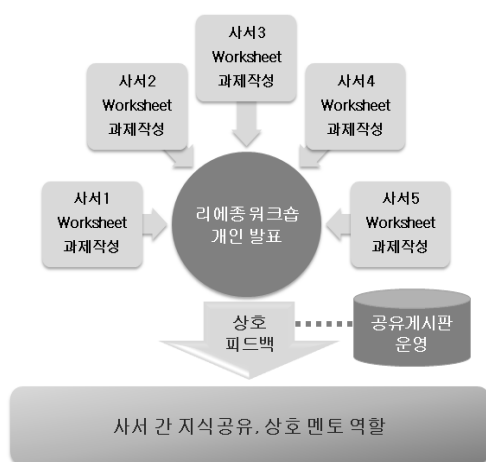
사서3
Worksheet
과제작성

사서2
Worksheet
과제작성

사서4
Worksheet
과제작성

사서1
Worksheet
과제작성

리에종 워크숍
개인 발표

사서5
Worksheet
과제작성

상호
피드백

공유게시판
운영

사서 간 지식공유, 상호 멘토 역할